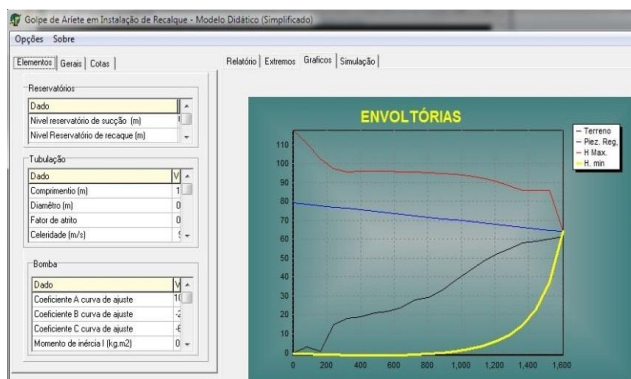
Golpe de Aríete em Instalação de Recalque - Modelo Didático (Simplificado)

Opções Sobre

Elementos | Gerais | Cotas

Reservatórios

| Dado | |
|---|---|
| Nível reservatório de sucção (m) | |
| Nível Reservatório de recaque (m) | |

Tubulação

| Dado | V |
|---|---|
| Comprimento (m) | 1 |
| Diâmetro (m) | 0 |
| Fator de atrito | 0 |
| Celeridade (m/s) | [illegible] |

Bomba

| Dado | V |
|---|---|
| Coeficiente A curva de ajuste | 1 |
| Coeficiente B curva de ajuste | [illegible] |
| Coeficiente C curva de ajuste | -6 |
| Momento de inércia I (kg.m2) | 0 |

Relatório | Extremos | Graficos | Simulação

ENVOLTÓRIAS

Terreno
Piez. Reg.
H Max.
H. min

110
100
90
80
70
60
50
40
30
20
10
0

0 200 400 600 800 1,000 1,200 1,400 1,600